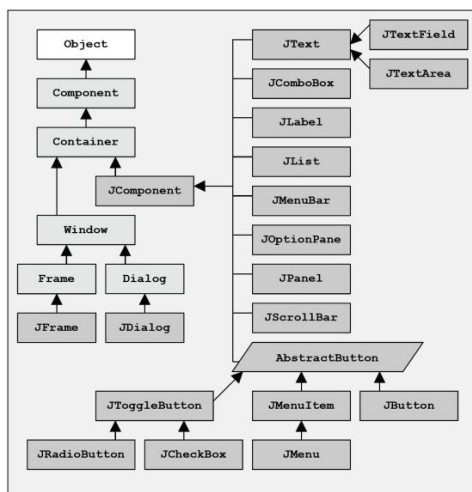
Object

Component

Container

JComponent

Window

Frame

Dialog

JFrame

JDialog

JText

JTextField

JTextArea

JComboBox

JLabel

JList

JMenuBar

JOptionPane

JPanel

JScrollBar

AbstractButton

JToggleButton

JMenuItem

JButton

JRadioButton

JCheckBox

JMenu